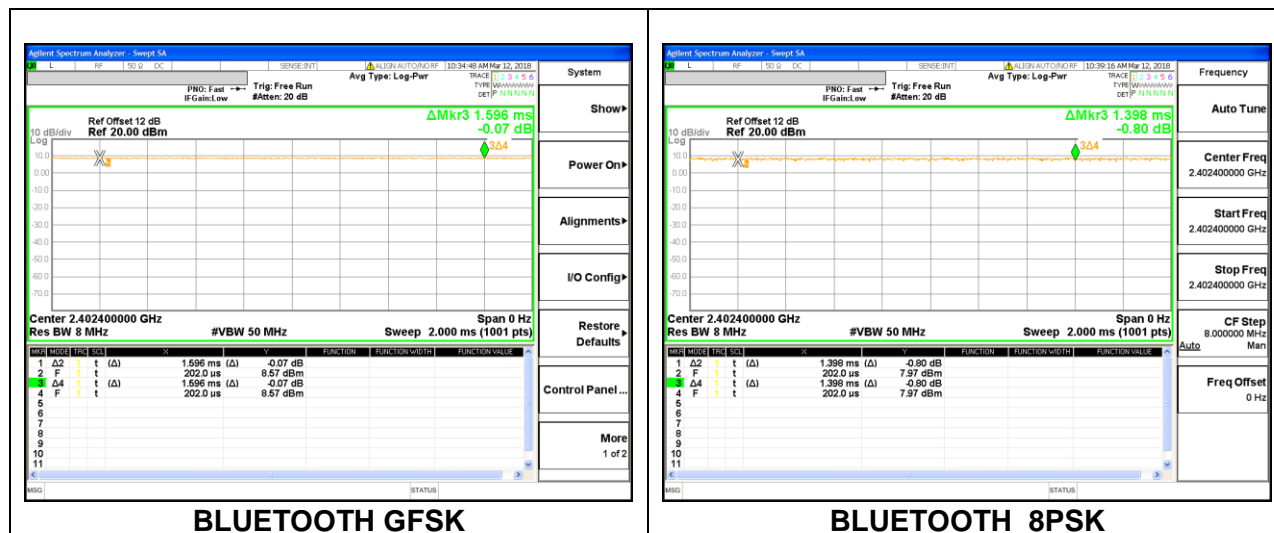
Agilent Spectrum Analyzer - Swept SA
L RF 50 Ω DC SENSE:INT ALIGN AUTO/NO RF 10:34:48 AM Mar 12, 2018
Avg Type: Log-Pwr TRACE 1 2 3 4 5 6 TYPE W WWWWW DET P N N N N N
PNO: Fast IFGain:Low Trig: Free Run #Atten: 20 dB
Ref Offset 12 dB
10 dB/div Ref 20.00 dBm
ΔMkr3 1.596 ms -0.07 dB
Log
10.0
0.00
-10.0
-20.0
-30.0
-40.0
-50.0
-60.0
-70.0
X2
3Δ4
Center 2.402400000 GHz Span 0 Hz
Res BW 8 MHz #VBW 50 MHz Sweep 2.000 ms (1001 pts)

| MKR | MODE | TRC | SCL | X | | Y | FUNCTION | FUNCTION WIDTH | FUNCTION VALUE |
|---|---|---|---|---|---|---|---|---|---|
| 1 | Δ2 | 1 | t (Δ) | 1.596 ms | (Δ) | -0.07 dB | | | |
| 2 | F | 1 | t | 202.0 µs | | 8.57 dBm | | | |
| 3 | Δ4 | 1 | t (Δ) | 1.596 ms | (Δ) | -0.07 dB | | | |
| 4 | F | 1 | t | 202.0 µs | | 8.57 dBm | | | |
| 5 | | | | | | | | | |
| 6 | | | | | | | | | |
| 7 | | | | | | | | | |
| 8 | | | | | | | | | |
| 9 | | | | | | | | | |
| 10 | | | | | | | | | |
| 11 | | | | | | | | | |

MSG STATUS
System
Show▸
Power On▸
Alignments▸
I/O Config▸
Restore Defaults▸
Control Panel...
More 1 of 2

BLUETOOTH GFSK

Agilent Spectrum Analyzer - Swept SA
L RF 50 Ω DC SENSE:INT ALIGN AUTO/NO RF 10:39:16 AM Mar 12, 2018
Avg Type: Log-Pwr TRACE 1 2 3 4 5 6 TYPE W WWWWW DET P N N N N N
PNO: Fast IFGain:Low Trig: Free Run #Atten: 20 dB
Ref Offset 12 dB
10 dB/div Ref 20.00 dBm
ΔMkr3 1.398 ms -0.80 dB
Log
10.0
0.00
-10.0
-20.0
-30.0
-40.0
-50.0
-60.0
-70.0
X2
3Δ4
Center 2.402400000 GHz Span 0 Hz
Res BW 8 MHz #VBW 50 MHz Sweep 2.000 ms (1001 pts)

| MKR | MODE | TRC | SCL | X | | Y | FUNCTION | FUNCTION WIDTH | FUNCTION VALUE |
|---|---|---|---|---|---|---|---|---|---|
| 1 | Δ2 | 1 | t (Δ) | 1.398 ms | (Δ) | -0.80 dB | | | |
| 2 | F | 1 | t | 202.0 µs | | 7.97 dBm | | | |
| 3 | Δ4 | 1 | t (Δ) | 1.398 ms | (Δ) | -0.80 dB | | | |
| 4 | F | 1 | t | 202.0 µs | | 7.97 dBm | | | |
| 5 | | | | | | | | | |
| 6 | | | | | | | | | |
| 7 | | | | | | | | | |
| 8 | | | | | | | | | |
| 9 | | | | | | | | | |
| 10 | | | | | | | | | |
| 11 | | | | | | | | | |

MSG STATUS
Frequency
Auto Tune
Center Freq 2.402400000 GHz
Start Freq 2.402400000 GHz
Stop Freq 2.402400000 GHz
CF Step 8.000000 MHz Auto Man
Freq Offset 0 Hz

BLUETOOTH 8PSK